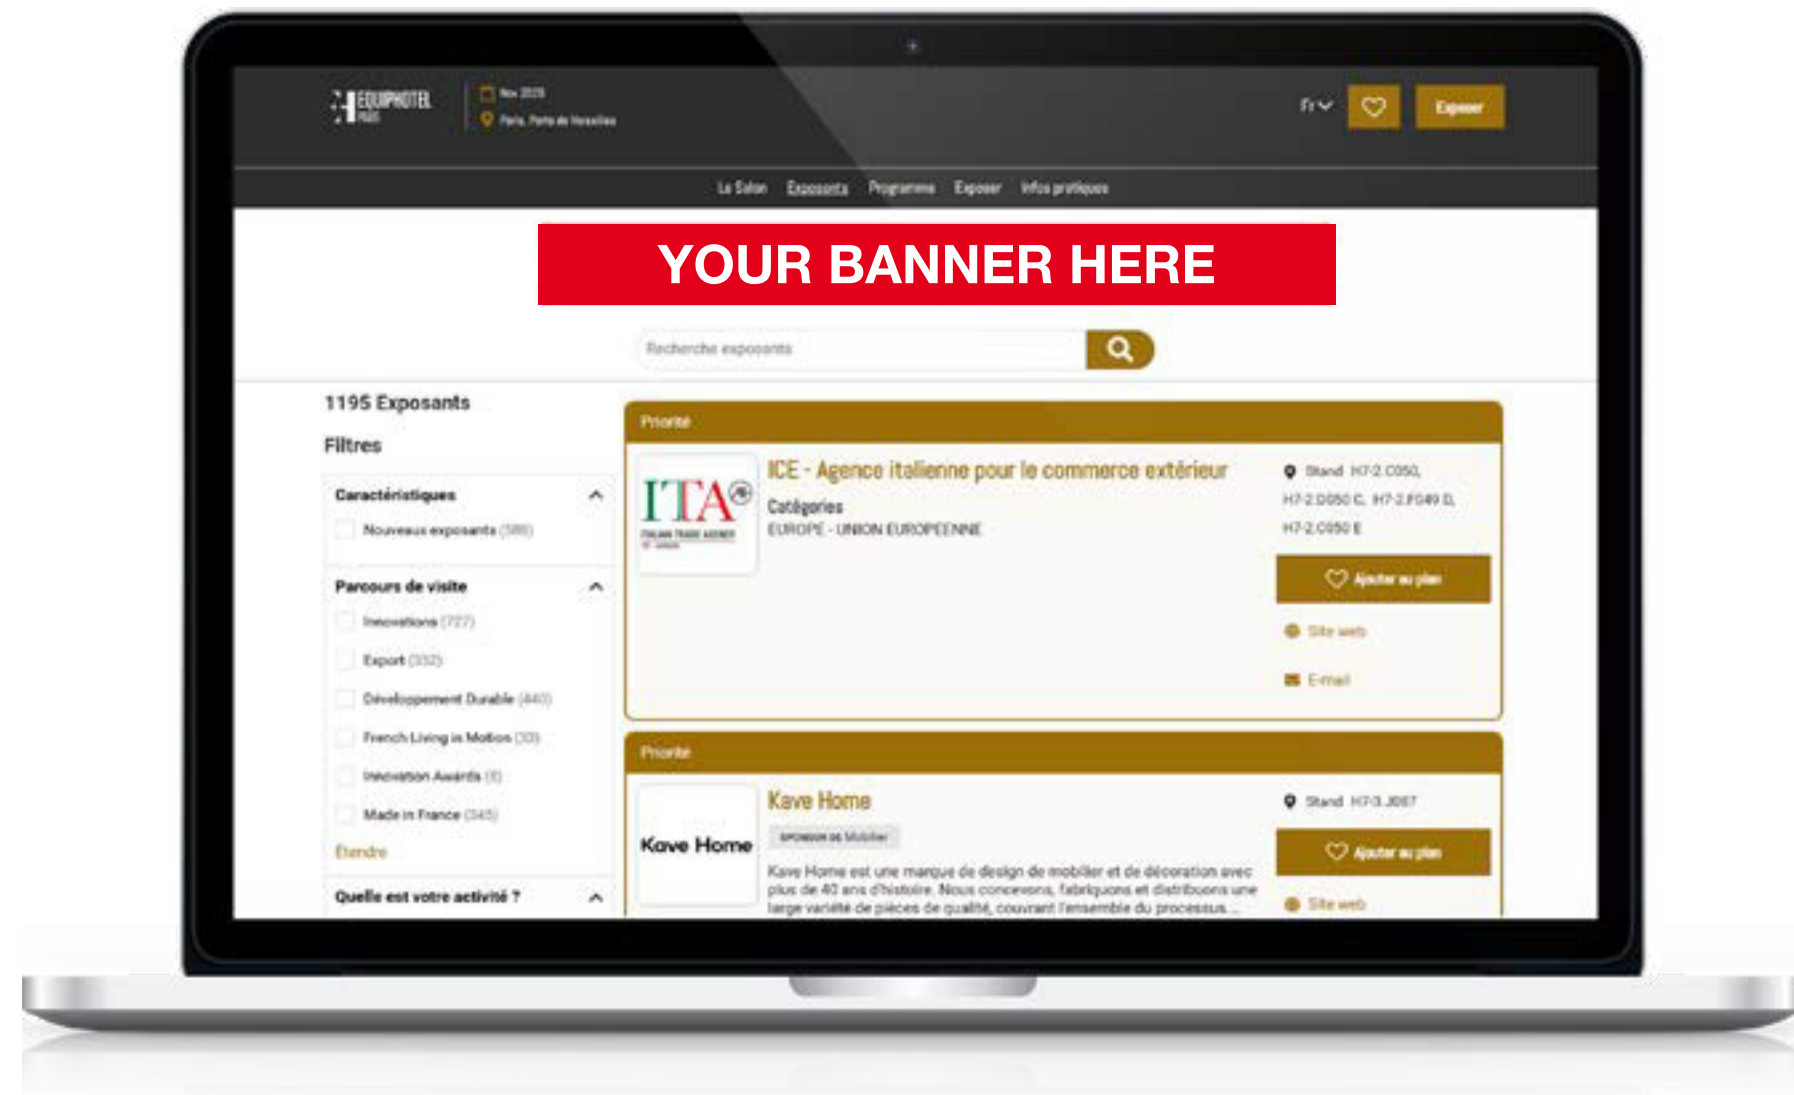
EQUIPHOTEL PARIS

Nov 2026
Paris, Porte de Versailles

Fr

Exposer

Le Salon Exposants Programme Exposer Infos pratiques

YOUR BANNER HERE

Recherche exposants

1195 Exposants

Filtres

Caractéristiques

Nouveaux exposants (586)

Parcours de visite

Innovations (727)

Export (332)

Développement Durable (440)

French Living in Motion (33)

Innovation Awards (8)

Made in France (345)

Etendre

Quelle est votre activité ?

Priorité

ITA ITALIAN TRADE AGENCY

ICE - Agence italienne pour le commerce extérieur

Catégories

EUROPE - UNION EUROPEENNE

Stand H7-2.C050, H7-2.D050 C, H7-2.F049 D, H7-2.C050 E

Ajouter au plan

Site web

E-mail

Priorité

Kave Home

Kave Home

SPONSOR de Mobilier

Kave Home est une marque de design de mobilier et de décoration avec plus de 40 ans d'histoire. Nous concevons, fabriquons et distribuons une large variété de pièces de qualité, couvrant l'ensemble du processus...

Stand H7-3.J087

Ajouter au plan

Site web